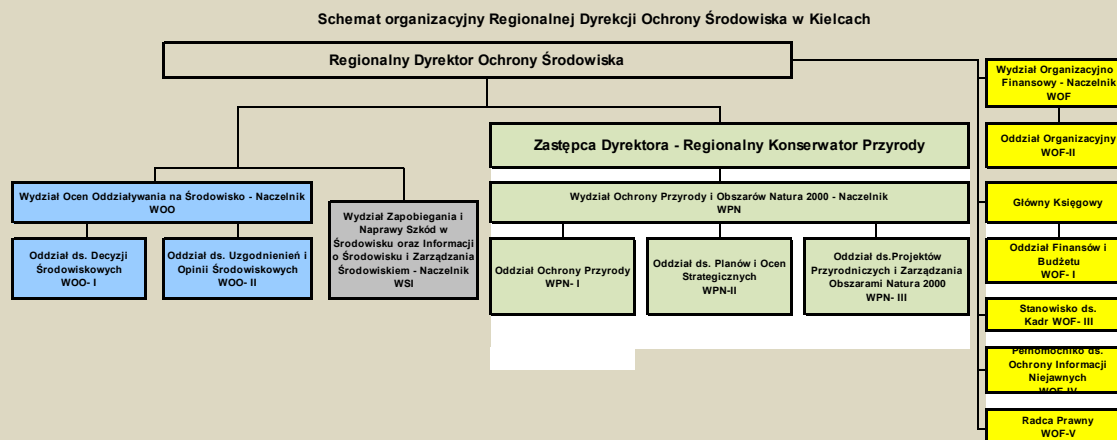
Schemat organizacyjny Regionalnej Dyrekcji Ochrony Środowiska w Kielcach

Regionalny Dyrektor Ochrony Środowiska

Zastępca Dyrektora - Regionalny Konserwator Przyrody

Wydział Ocen Oddziaływania na Środowisko - Naczelnik WOO

Oddział ds. Decyzji Środowiskowych WOO- I

Oddział ds. Uzgodnienień i Opinii Środowiskowych WOO- II

Wydział Zapobiegania i Naprawy Szkód w Środowisku oraz Informacji o Środowisku i Zarządzania Środowiskiem - Naczelnik WSI

Wydział Ochrony Przyrody i Obszarów Natura 2000 - Naczelnik WPN

Oddział Ochrony Przyrody WPN- I

Oddział ds. Planów i Ocen Strategicznych WPN-II

Oddział ds.Projektów Przyrodniczych i Zarządzania Obszarami Natura 2000 WPN- III

Wydział Organizacyjno Finansowy - Naczelnik WOF

Oddział Organizacyjny WOF-II

Główny Księgowy

Oddział Finansów i Budżetu WOF- I

Stanowisko ds. Kadr WOF- III

Pełnomocnik ds. Ochrony Informacji Niejawnych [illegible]

Radca Prawny WOF-V